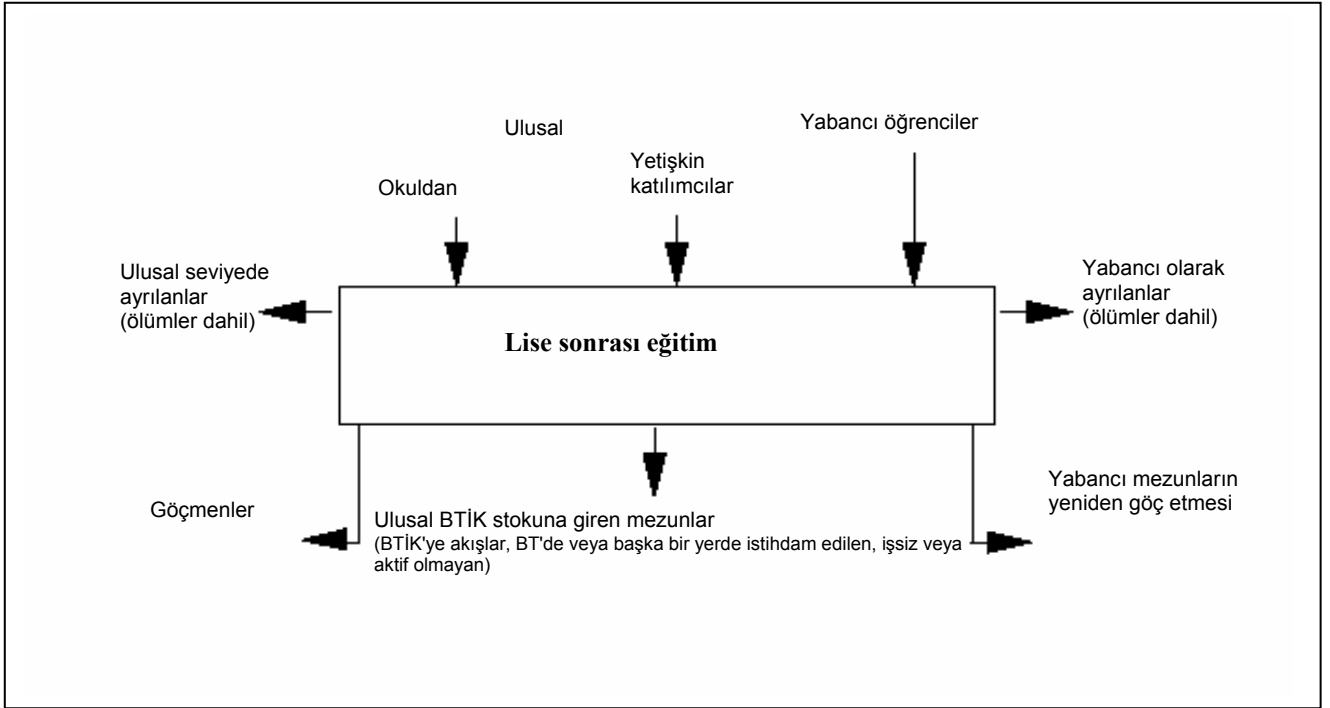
Ulusal

Yabancı öğrenciler

Yetişkin katılımcılar

Okuldan

Ulusal seviyede ayrılanlar (ölümler dahil)

Lise sonrası eğitim

Yabancı olarak ayrılanlar (ölümler dahil)

Göçmenler

Ulusal BTİK stokuna giren mezunlar (BTİK'ye akışlar, BT'de veya başka bir yerde istihdam edilen, işsiz veya aktif olmayan)

Yabancı mezunların yeniden göç etmesi